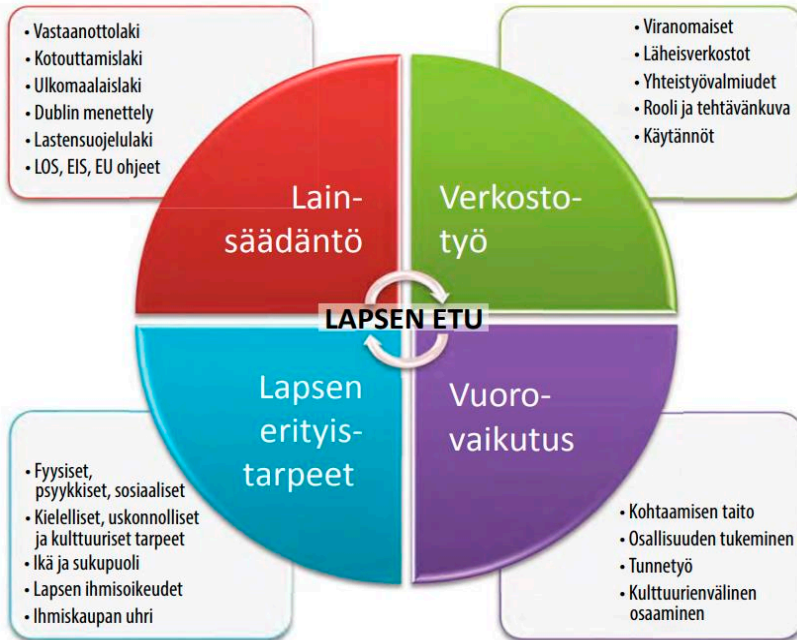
- Vastaanottolaki
- Kotouttamislaki
- Ulkomaalaislaki
- Dublin menettely
- Lastensuojelulaki
- LOS, EIS, EU ohjeet

- Viranomaiset
- Läheisverkostot
- Yhteistyövalmiudet
- Rooli ja tehtävänkuva
- Käytännöt

Lainsäädäntö

Verkostotyö

LAPSEN ETU

Lapsen erityistarpeet

Vuorovaikutus

- Fyysiset, psyykkiset, sosiaaliset
- Kielelliset, uskonnolliset ja kulttuuriset tarpeet
- Ikä ja sukupuoli
- Lapsen ihmisoikeudet
- Ihmiskaupan uhri

- Kohtaamisen taito
- Osallisuuden tukeminen
- Tunnetyö
- Kulttuurienvälinen osaaminen